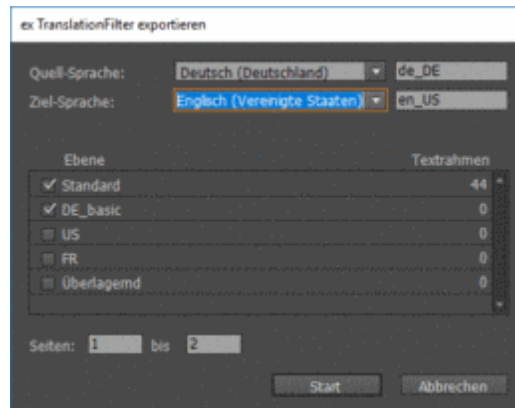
ex TranslationFilter exportieren

Quell-Sprache: Deutsch (Deutschland) de_DE

Ziel-Sprache: Englisch (Vereinigte Staaten) en_US

| Ebene | Textrahmen |
|---|---|
| ✓ Standard | 44 |
| ✓ DE_basic | 0 |
| US | 0 |
| FR | 0 |
| Überlagernd | 0 |

Seiten: 1 bis 2

Start Abbrechen